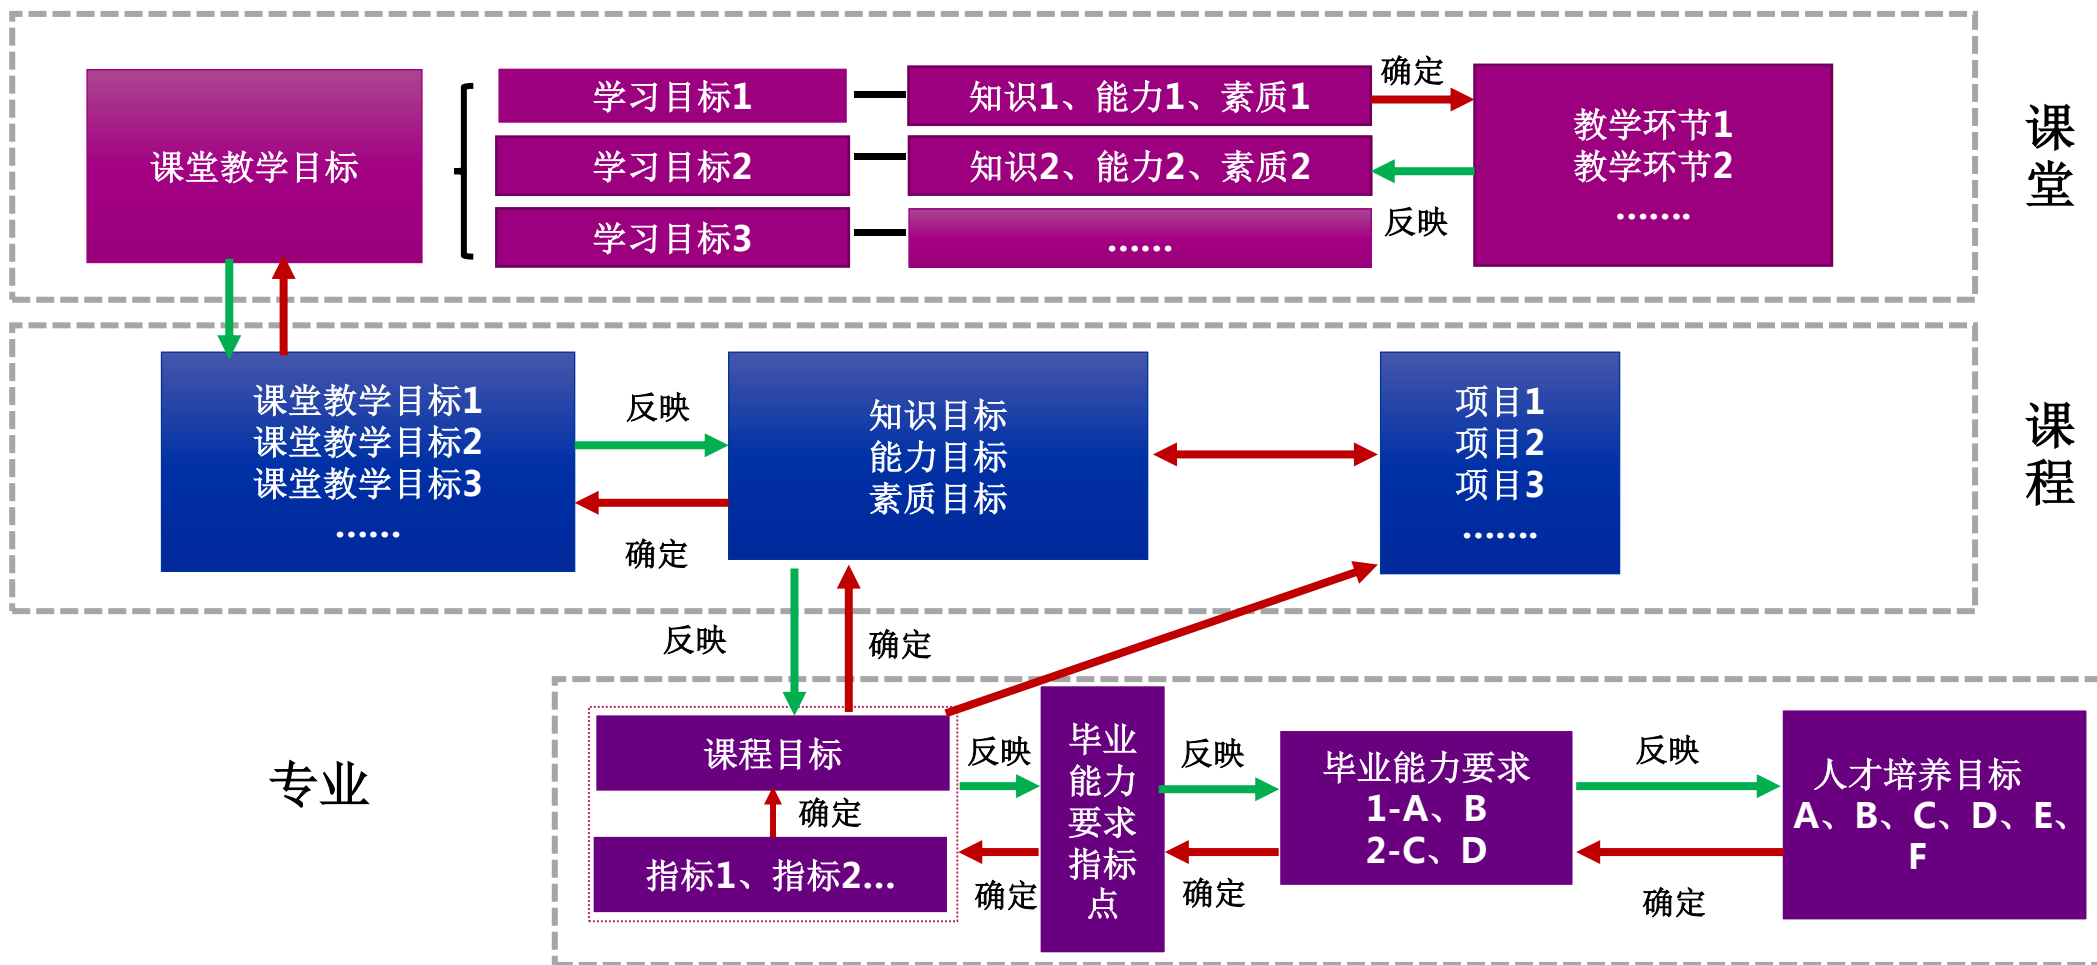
课堂教学目标

学习目标1
学习目标2
学习目标3

知识1、能力1、素质1
知识2、能力2、素质2
……

确定
反映

教学环节1
教学环节2
……

课堂

课堂教学目标1
课堂教学目标2
课堂教学目标3
……

反映
确定

知识目标
能力目标
素质目标

项目1
项目2
项目3
……

课程

反映
确定

专业

课程目标
确定
指标1、指标2…

反映
确定

毕业能力要求指标点

反映
确定

毕业能力要求
1-A、B
2-C、D

反映
确定

人才培养目标
A、B、C、D、E、F